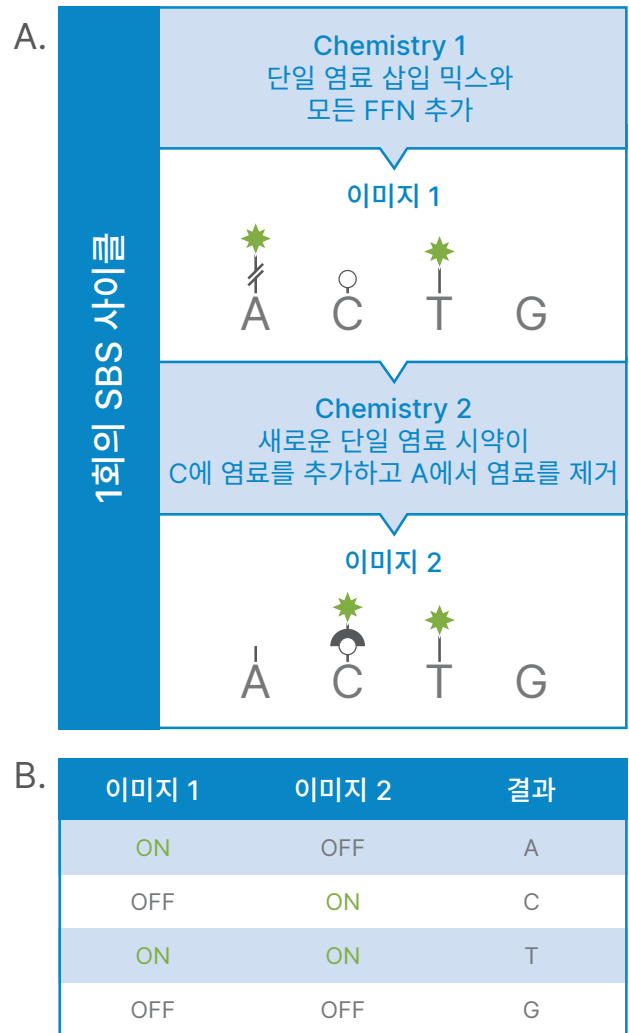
A.

1회의 SBS 사이클

Chemistry 1
단일 염료 삽입 믹스와
모든 FFN 추가

이미지 1

A C T G

Chemistry 2
새로운 단일 염료 시약이
C에 염료를 추가하고 A에서 염료를 제거

이미지 2

A C T G

B.

| 이미지 1 | 이미지 2 | 결과 |
|---|---|---|
| ON | OFF | A |
| OFF | ON | C |
| ON | ON | T |
| OFF | OFF | G |